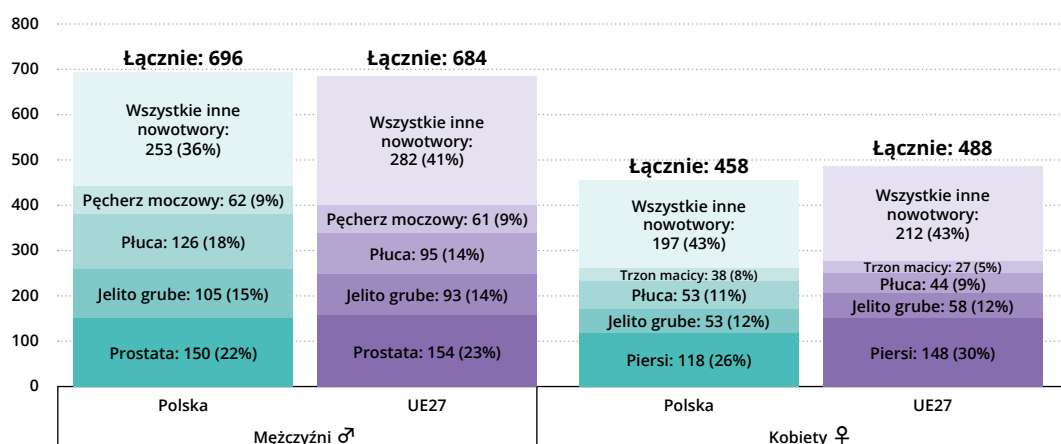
800
700
600
500
400
300
200
100
0

Łącznie: 696
Wszystkie inne nowotwory: 253 (36%)
Pęcherz moczowy: 62 (9%)
Płuca: 126 (18%)
Jelito grube: 105 (15%)
Prostata: 150 (22%)

Łącznie: 684
Wszystkie inne nowotwory: 282 (41%)
Pęcherz moczowy: 61 (9%)
Płuca: 95 (14%)
Jelito grube: 93 (14%)
Prostata: 154 (23%)

Łącznie: 458
Wszystkie inne nowotwory: 197 (43%)
Trzon macicy: 38 (8%)
Płuca: 53 (11%)
Jelito grube: 53 (12%)
Piersi: 118 (26%)

Łącznie: 488
Wszystkie inne nowotwory: 212 (43%)
Trzon macicy: 27 (5%)
Płuca: 44 (9%)
Jelito grube: 58 (12%)
Piersi: 148 (30%)

Polska
UE27
Polska
UE27

Mężczyźni ♂
Kobiety ♀